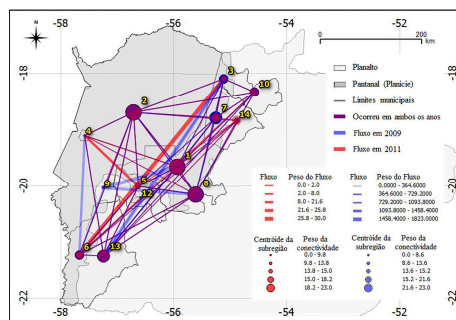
-58 -56 -54 -52

N

-18 -20 -22

0 200 km

Planalto
Pantanal (Planície)
Limites municipais
Ocorreu em ambos os anos
Fluxo em 2009
Fluxo em 2011

1 2 3 4 5 6 7 8 9 10 12 13 14

| Fluxo | Peso do Fluxo |
|---|---|
| | 0.0 - 2.0 |
| | 2.0 - 8.0 |
| | 8.0 - 21.6 |
| | 21.6 - 25.8 |
| | 25.8 - 30.0 |

| Fluxo | Peso do Fluxo |
|---|---|
| | 0.0000 - 364.6000 |
| | 364.6000 - 729.2000 |
| | 729.2000 - 1093.8000 |
| | 1093.8000 - 1458.4000 |
| | 1458.4000 - 1823.0000 |

| Centróide da subregião | Peso da conectividade |
|---|---|
| | 0.0 - 9.8 |
| | 9.8 - 13.8 |
| | 13.8 - 15.0 |
| | 15.0 - 18.2 |
| | 18.2 - 23.0 |

| Centróide da subregião | Peso da conectividade |
|---|---|
| | 0.0 - 8.6 |
| | 8.6 - 13.6 |
| | 13.6 - 15.2 |
| | 15.2 - 21.6 |
| | 21.6 - 23.0 |